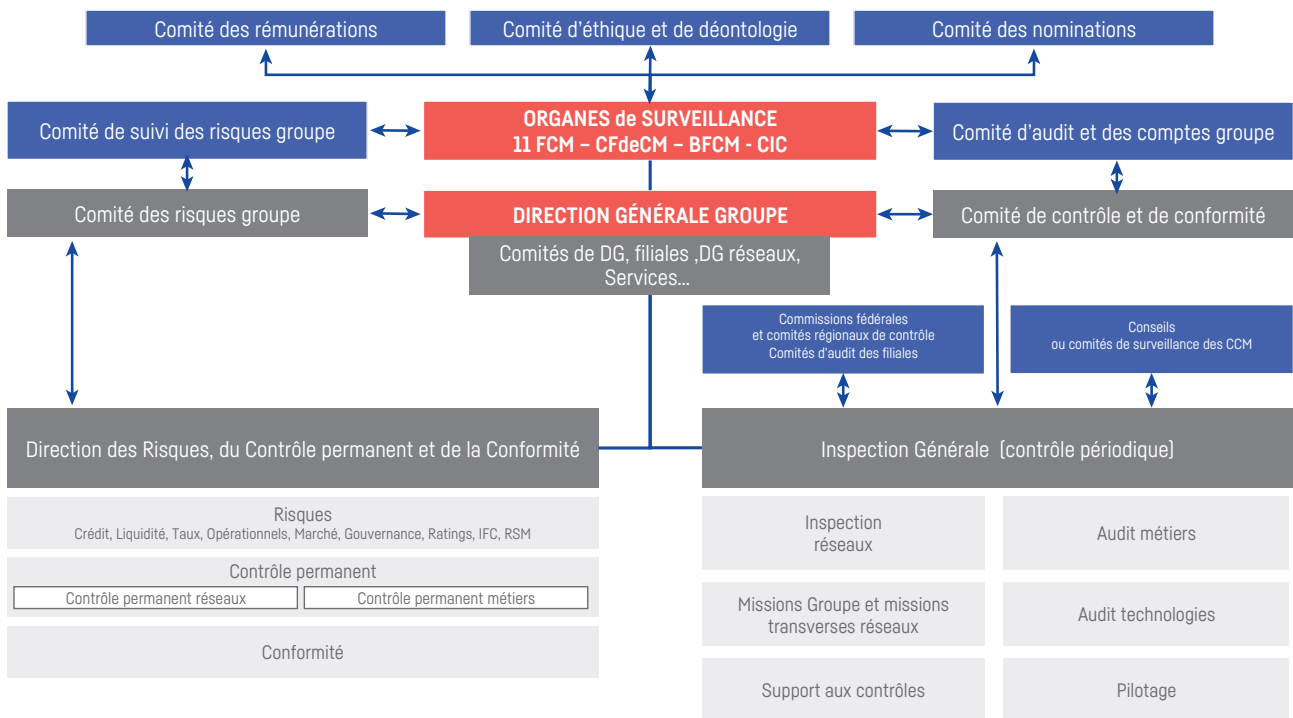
Comité des rémunérations

Comité d'éthique et de déontologie

Comité des nominations

Comité de suivi des risques groupe

ORGANES de SURVEILLANCE
11 FCM – CFdeCM – BFCM - CIC

Comité d'audit et des comptes groupe

Comité des risques groupe

DIRECTION GÉNÉRALE GROUPE

Comité de contrôle et de conformité

Comités de DG, filiales ,DG réseaux, Services...

Commissions fédérales
et comités régionaux de contrôle
Comités d'audit des filiales

Conseils
ou comités de surveillance des CCM

Direction des Risques, du Contrôle permanent et de la Conformité

Inspection Générale (contrôle périodique)

Risques
Crédit, Liquidité, Taux, Opérationnels, Marché, Gouvernance, Ratings, IFC, RSM

Contrôle permanent

Contrôle permanent réseaux

Contrôle permanent métiers

Conformité

Inspection réseaux

Audit métiers

Missions Groupe et missions transverses réseaux

Audit technologies

Support aux contrôles

Pilotage